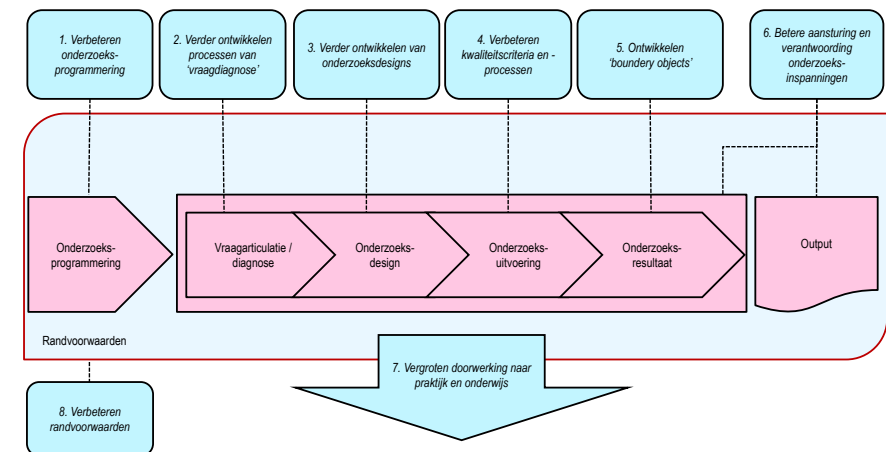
1. Verbeteren onderzoeksprogrammering

2. Verder ontwikkelen processen van 'vraagdiagnose'

3. Verder ontwikkelen van onderzoeksdesigns

4. Verbeteren kwaliteitscriteria en -processen

5. Ontwikkelen 'boundery objects'

6. Betere aansturing en verantwoording onderzoeksinspanningen

Onderzoeksprogrammering

Vraagarticulatie / diagnose

Onderzoeksdesign

Onderzoeksuitvoering

Onderzoeksresultaat

Output

Randvoorwaarden

7. Vergroten doorwerking naar praktijk en onderwijs

8. Verbeteren randvoorwaarden